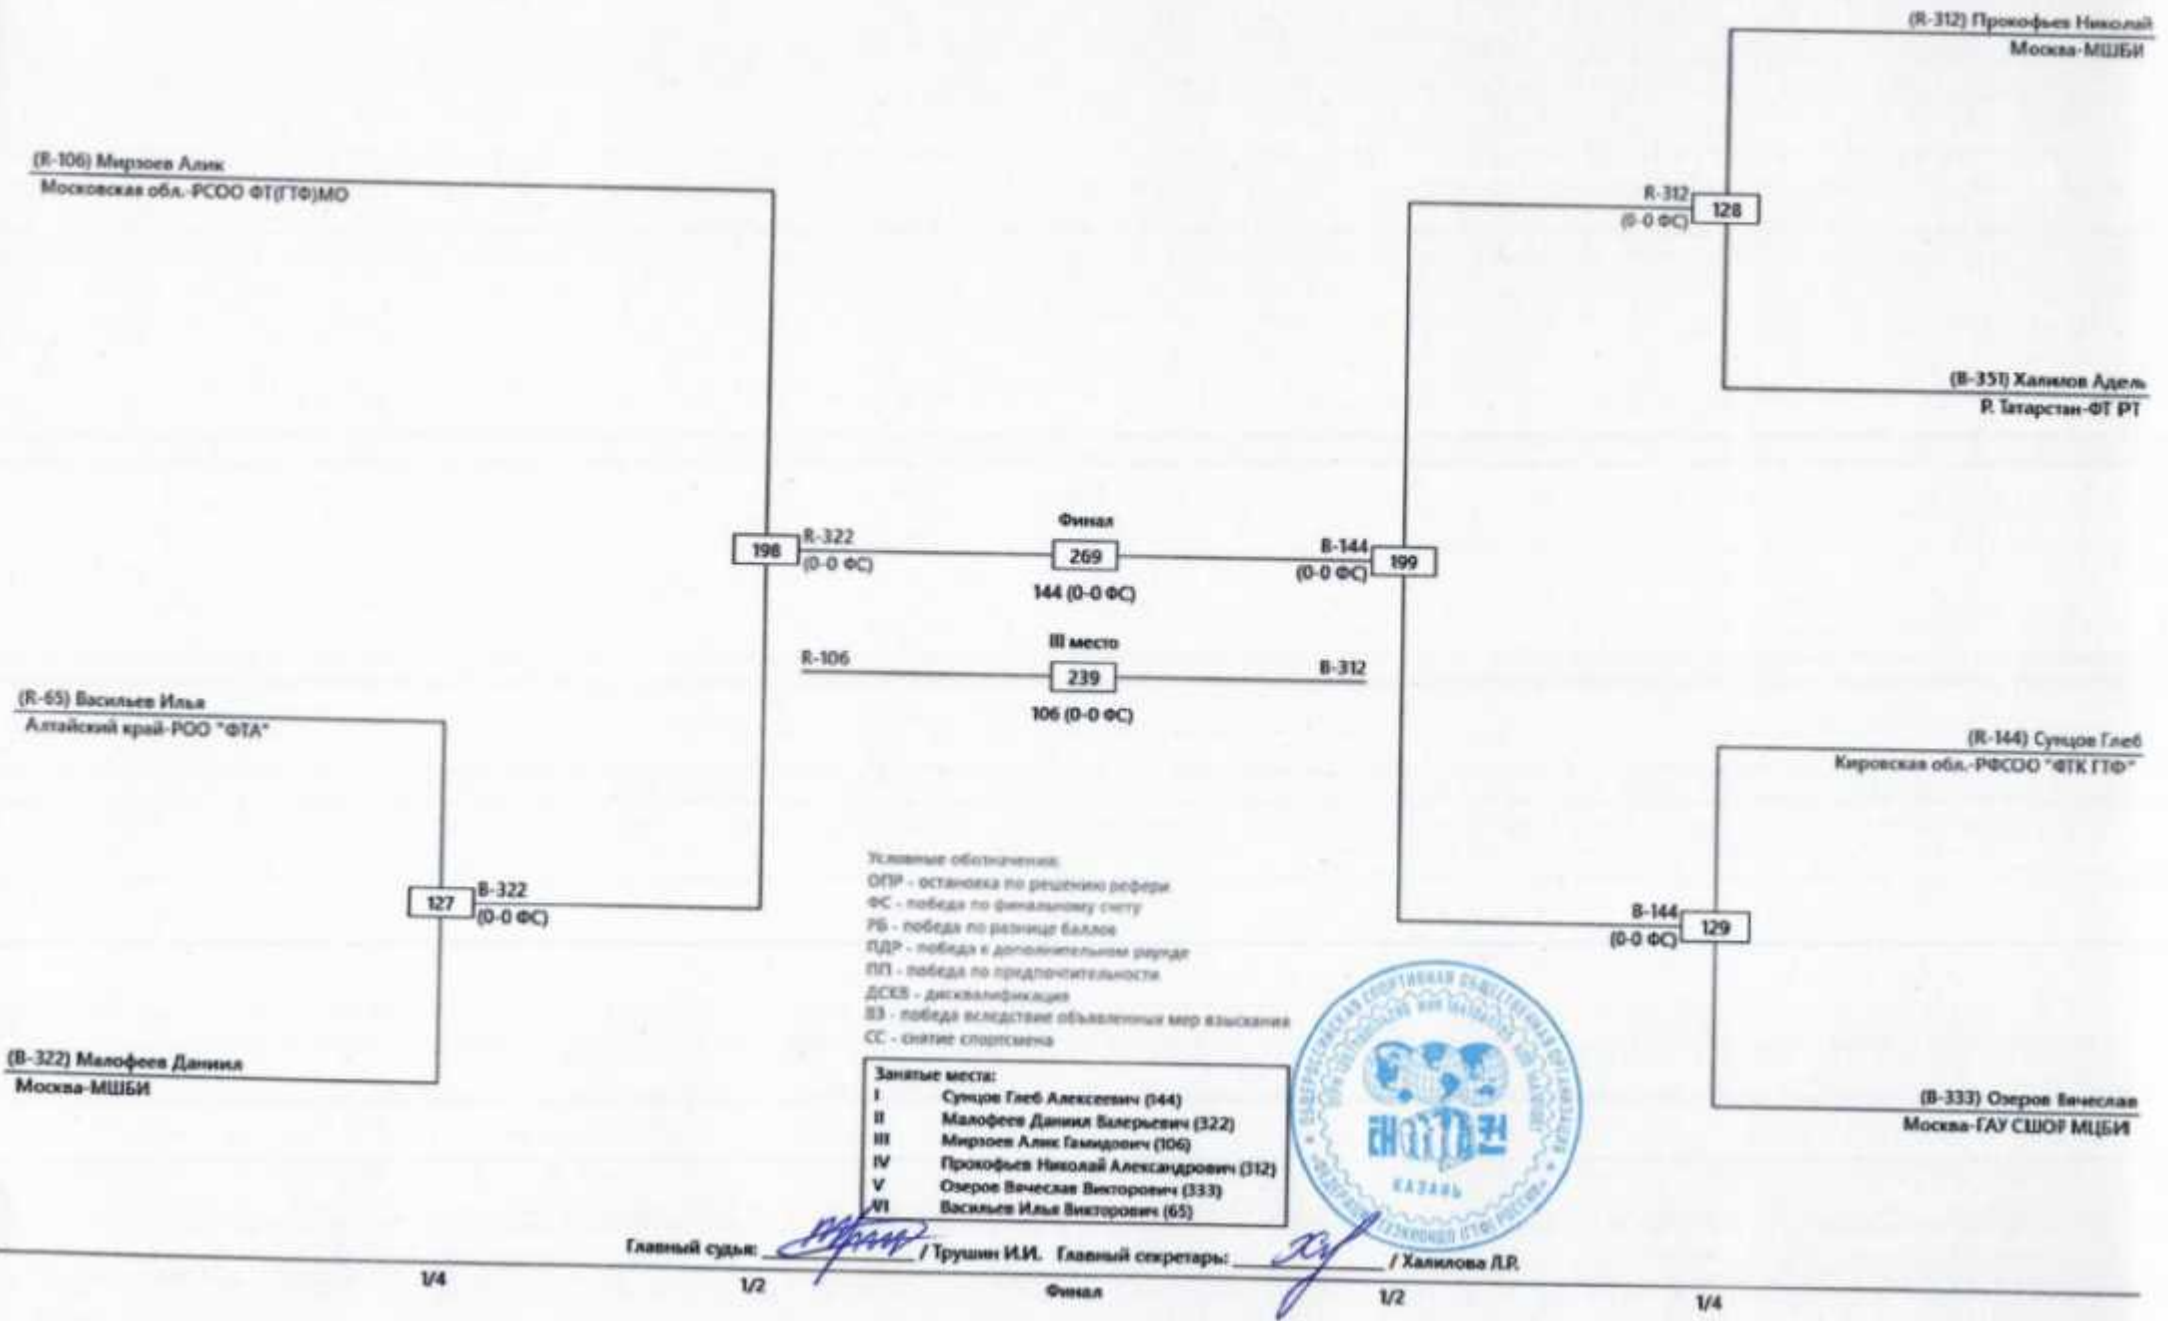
(R-312) Прокофьев Николай
Москва-МШБИ

(R-106) Мирзоев Алик
Московская обл.-РСОО ФТ(ГТФ)МО

R-312
(0-0 ФС)
128

(B-351) Халилов Адель
Р. Татарстан-ФТ РТ

198
R-322
(0-0 ФС)

Финал
269
144 (0-0 ФС)

B-144
(0-0 ФС)
199

R-106
III место
239
106 (0-0 ФС)
B-312

(R-65) Васильев Илья
Алтайский край-РОО "ФТА"

(R-144) Сунцов Глеб
Кировская обл.-РФСОО "ФТК ГТФ"

Условные обозначения:
ОПР - остановка по решению рефери
ФС - победа по финальному счету
РБ - победа по разнице баллов
ПДР - победа в дополнительном раунде
ПП - победа по предпочтительности
ДСКВ - дисквалификация
ВЗ - победа вследствие объявленных мер взыскания
СС - снятие спортсмена

127
B-322
(0-0 ФС)

B-144
(0-0 ФС)
129

(B-322) Малофеев Даниил
Москва-МШБИ

Занятые места:
I Сунцов Глеб Алексеевич (144)
II Малофеев Даниил Валерьевич (322)
III Мирзоев Алик Гамидович (106)
IV Прокофьев Николай Александрович (312)
V Озеров Вячеслав Викторович (333)
VI Васильев Илья Викторович (65)

(B-333) Озеров Вячеслав
Москва-ГАУ СШОР МЦБИ

КАЗАНЬ

Главный судья: / Трушин И.И. Главный секретарь: / Халилова Л.Р.

1/4 1/2 Финал 1/2 1/4